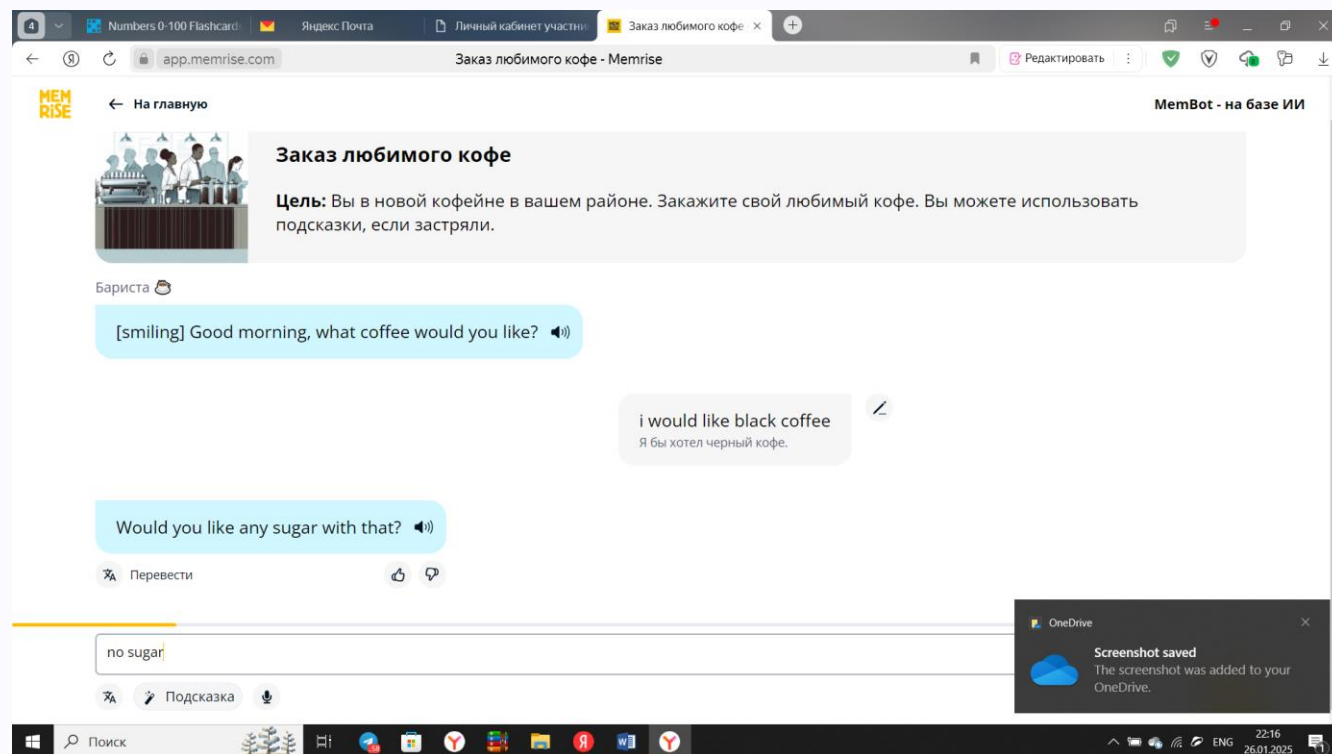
4 Numbers 0-100 Flashcards Яндекс Почта Личный кабинет участни Заказ любимого кофе ×

app.memrise.com Заказ любимого кофе - Memrise Редактировать

MEM RISE ← На главную MemBot - на базе ИИ

Заказ любимого кофе

**Цель:** Вы в новой кофейне в вашем районе. Закажите свой любимый кофе. Вы можете использовать подсказки, если застряли.

Бариста

[smiling] Good morning, what coffee would you like?

i would like black coffee
Я бы хотел черный кофе.

Would you like any sugar with that?

Перевести

no sugar

Подсказка

OneDrive
Screenshot saved
The screenshot was added to your OneDrive.

Поиск ENG 22:16 26.01.2025